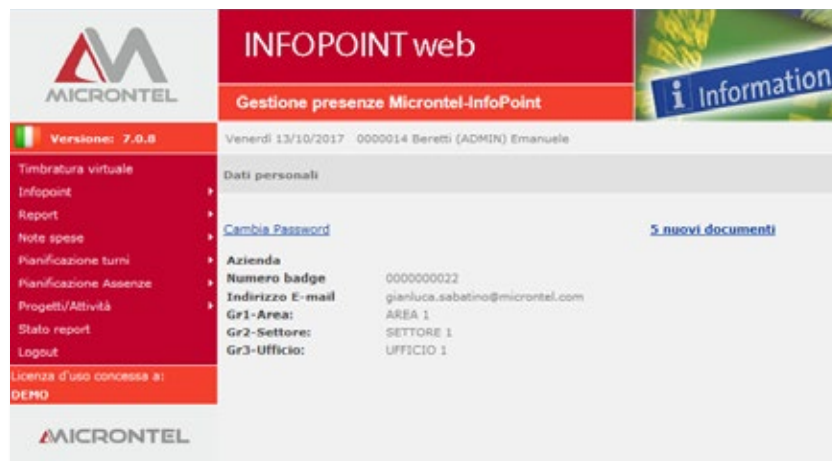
MICRONTEL

INFOPOINT web

Gestione presenze Microntel-InfoPoint

i Information

Versione: 7.0.8

Venerdì 13/10/2017 0000014 Beretti (ADMIN) Emanuele

Timbratura virtuale
Infopoint
Report
Note spese
Pianificazione turni
Pianificazione Assenze
Progetti/Attività
Stato report
Logout

Licenza d'uso concessa a:
DEMO

MICRONTEL

Dati personali

Cambia Password

5 nuovi documenti

| | |
|---|---|
| Azienda | |
| Numero badge | 0000000022 |
| Indirizzo E-mail | gianluca.sabatino@microntel.com |
| Gr1-Area: | AREA 1 |
| Gr2-Settore: | SETTORE 1 |
| Gr3-Ufficio: | UFFICIO 1 |